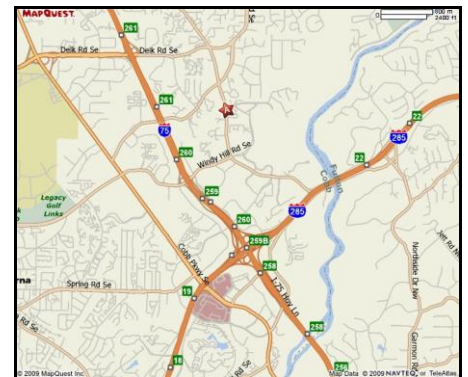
MAPQUEST
800 m
2400 ft
261
Delk Rd Se
Delk Rd Se
261
A
75
260
Windy Hill Rd Se
259
Legacy Golf Links
260
285
259B
Cobb Pkwy Se
258
I-75 Hwy Ln
Spring Rd Se
19
rna
Rd Se
18
258
256
22
22
285
Jet Rd N
Northside Dr Nw
Garmon Rd
© 2009 MapQuest Inc
Map Data © 2009 NAVTEQ or TeleAtlas